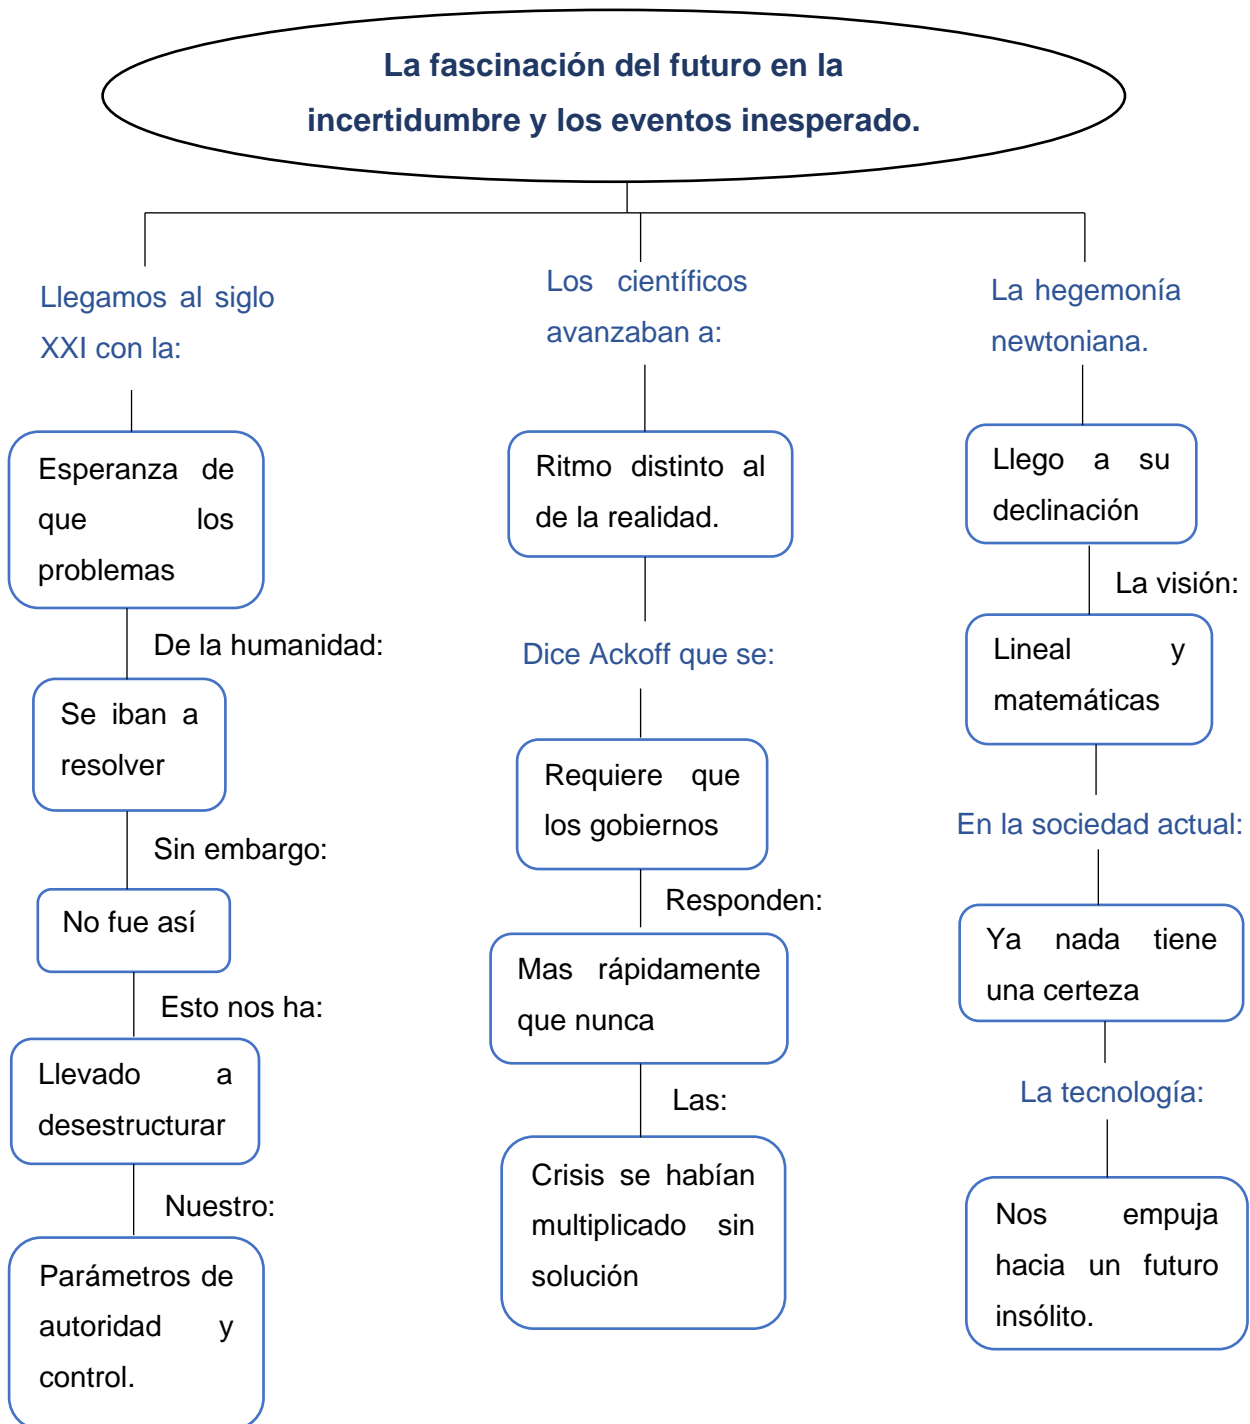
La fascinación del futuro en la incertidumbre y los eventos inesperado.

Llegamos al siglo XXI con la:

Esperanza de que los problemas

De la humanidad:

Se iban a resolver

Sin embargo:

No fue así

Esto nos ha:

Llevado a desestructurar

Nuestro:

Parámetros de autoridad y control.

Los científicos avanzaban a:

Ritmo distinto al de la realidad.

Dice Ackoff que se:

Requiere que los gobiernos

Responden:

Mas rápidamente que nunca

Las:

Crisis se habían multiplicado sin solución

La hegemonía newtoniana.

Llego a su declinación

La visión:

Lineal y matemáticas

En la sociedad actual:

Ya nada tiene una certeza

La tecnología:

Nos empuja hacia un futuro insólito.